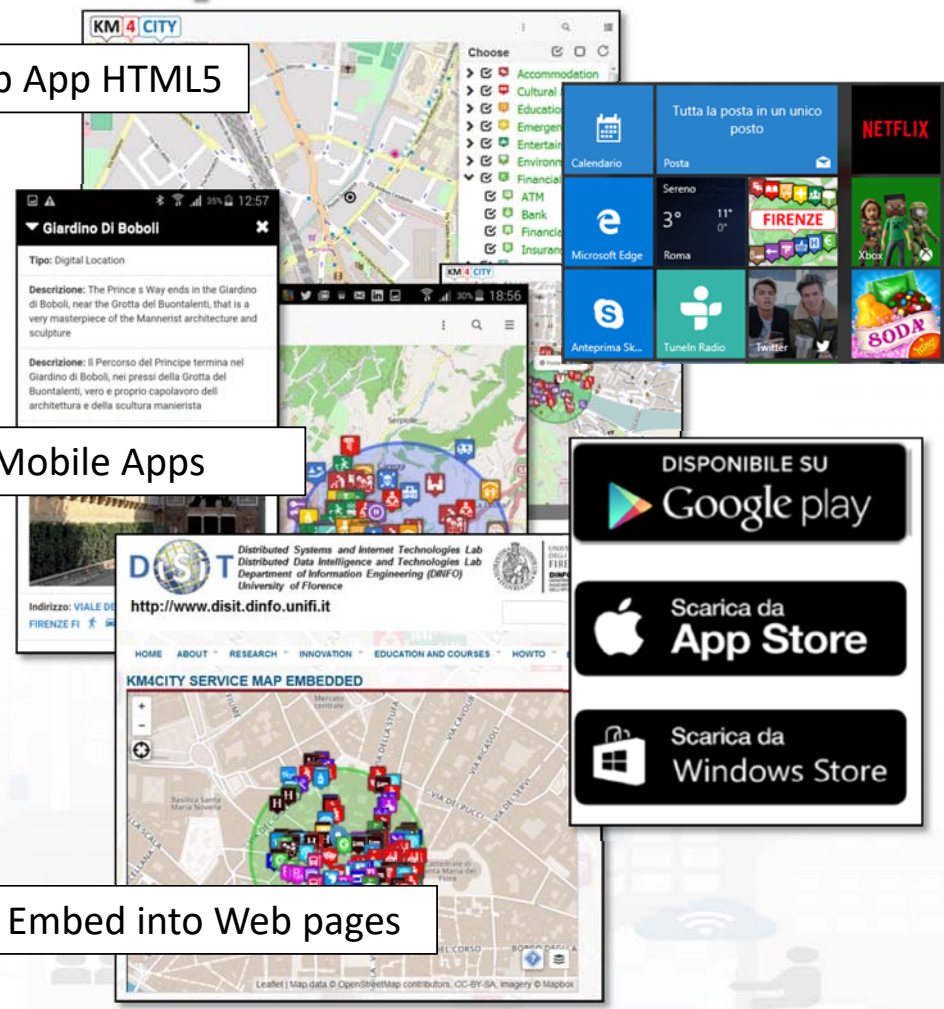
KM 4 CITY

p App HTML5

Choose
Accommodation
Cultural
Educatio
Emergen
Entertai
Environ
Financial
ATM
Bank
Financia
Insuran

Calendario
Tutta la posta in un unico posto
Posta
NETFLIX
Microsoft Edge
Sereno
3°
11°
0°
Roma
FIRENZE
Xbox
Anteprima Sk...
TuneIn Radio
Twitter
SODA

35% 12:57
Giardino Di Boboli
Tipo: Digital Location
Descrizione: The Prince s Way ends in the Giardino di Boboli, near the Grotta del Buontalenti, that is a very masterpiece of the Mannerist architecture and sculpture
Descrizione: Il Percorso del Principe termina nel Giardino di Boboli, nei pressi della Grotta del Buontalenti, vero e proprio capolavoro dell architettura e della scultura manierista

KM 4 CITY
30% 18:56

Mobile Apps

Indirizzo: VIALE DE
FIRENZE FI

DISPONIBILE SU
Google play

Scarica da
App Store

Scarica da
Windows Store

DISIT
Distributed Systems and Internet Technologies Lab
Distributed Data Intelligence and Technologies Lab
Department of Information Engineering (DINFO)
University of Florence
http://www.disit.dinfo.unifi.it

HOME ABOUT RESEARCH INNOVATION EDUCATION AND COURSES HOWTO
KM4CITY SERVICE MAP EMBEDDED

Embed into Web pages

Leaflet | Map data © OpenStreetMap contributors, CC-BY-SA, Imagery © Mapbox